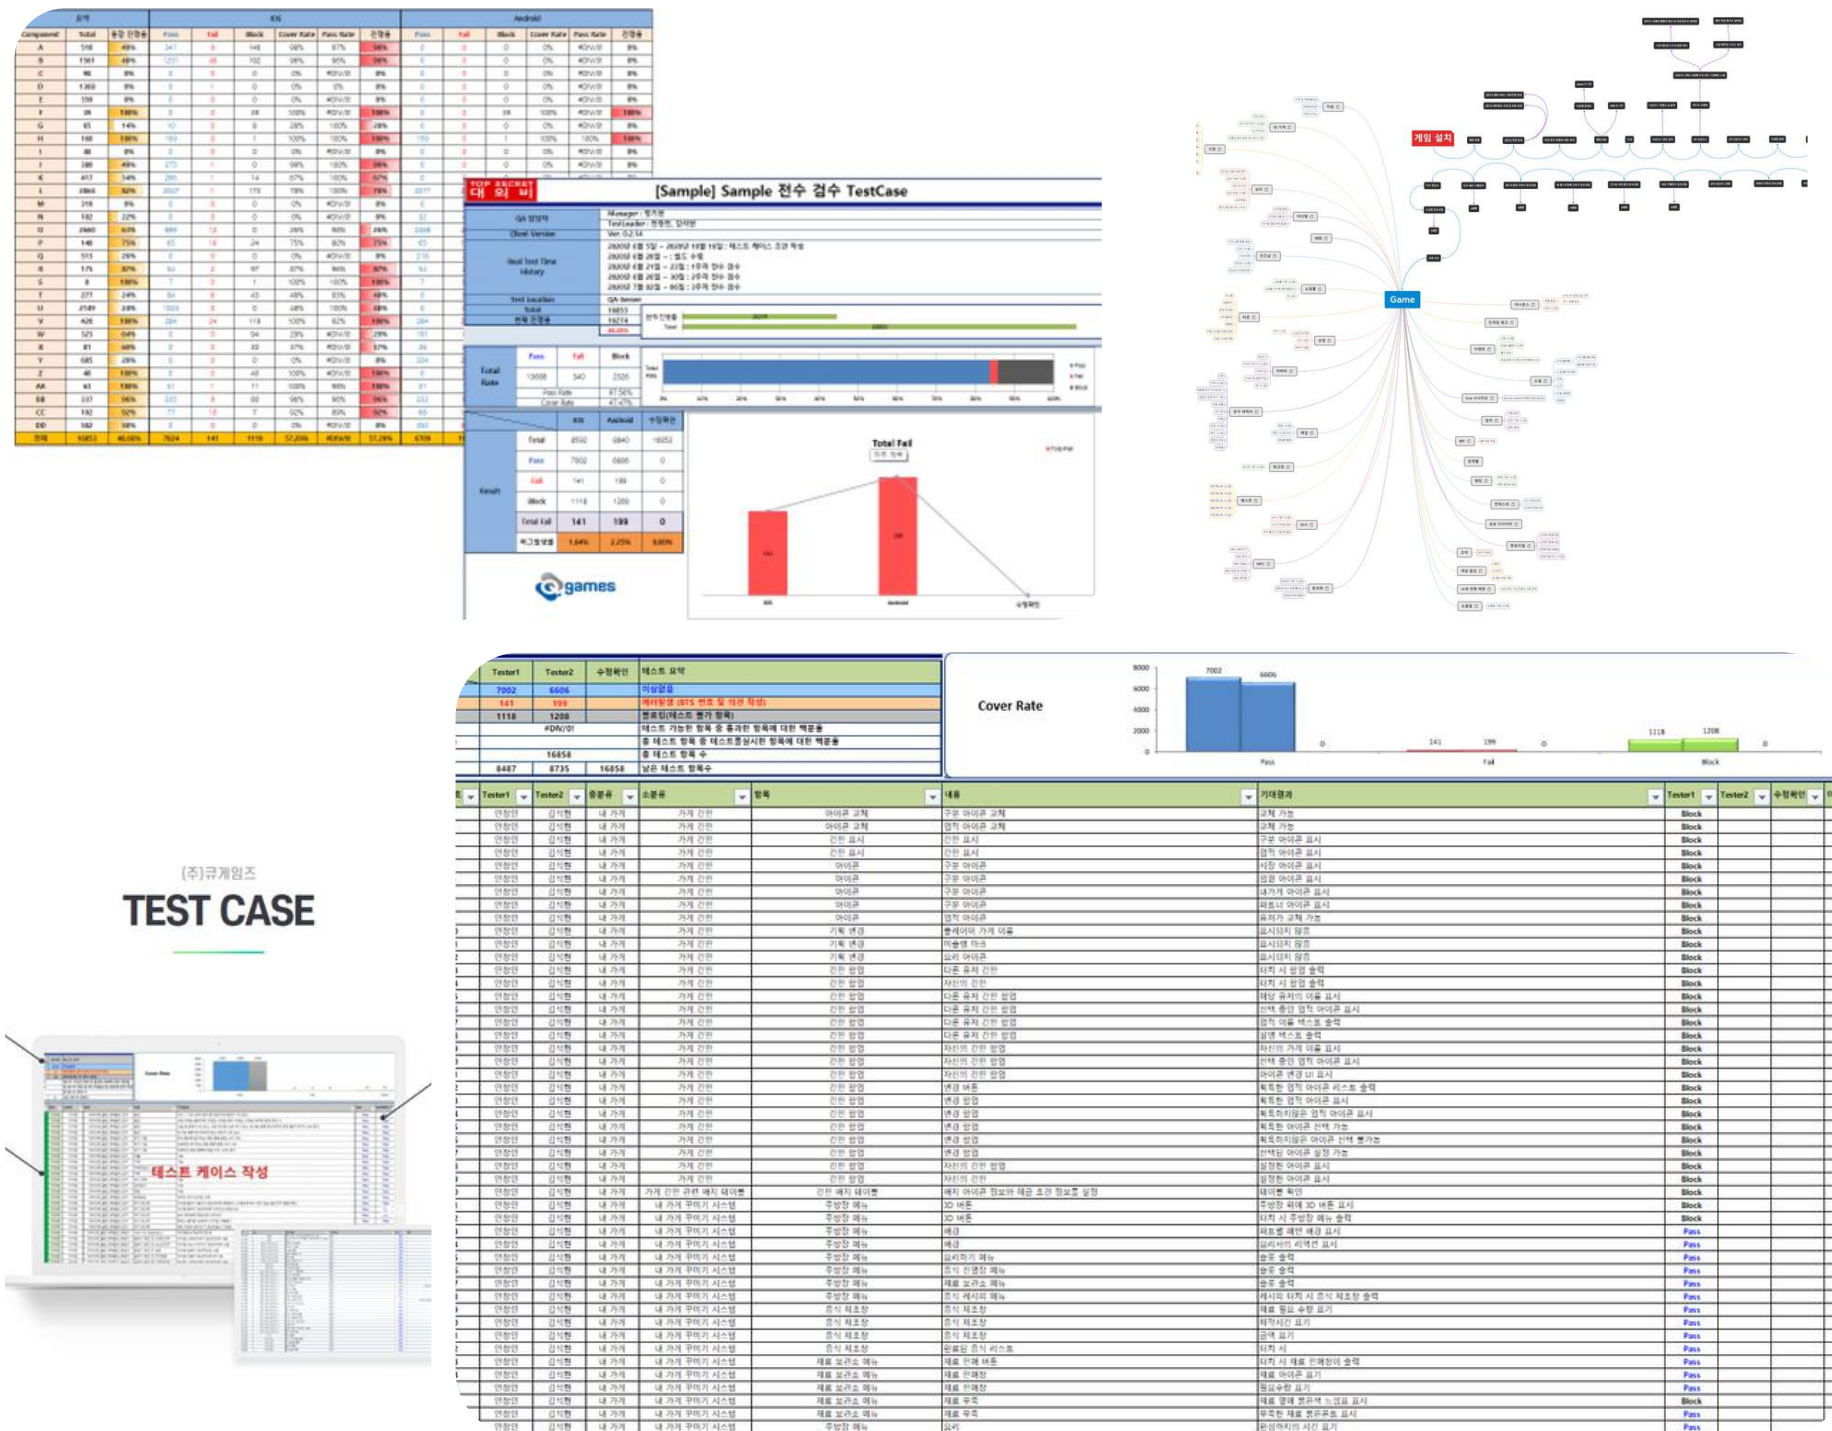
TOP SECRET
대 외 비

[Sample] Sample 전수 검수 TestCase

Total Fail

games

게임 설치

Game

Cover Rate

| Tester1 | Tester2 | 수정확인 | 테스트 요약 |
|---|---|---|---|
| 7002 | 6606 | | 이상없음 |
| 141 | 199 | | 에러발생 (BTS 번호 및 이전 작성) |
| 1118 | 1208 | | 블로킹(테스트 불가 항목) |
| | #DIV/0! | | 테스트 가능한 항목 중 통과한 항목에 대한 백분율 |
| | | | 총 테스트 항목 중 테스트를 실시한 항목에 대한 백분율 |
| | 16858 | | 총 테스트 항목 수 |
| 8487 | 8735 | 16858 | 남은 테스트 항목수 |

(주)큐게임즈
TEST CASE

테스트 케이스 작성